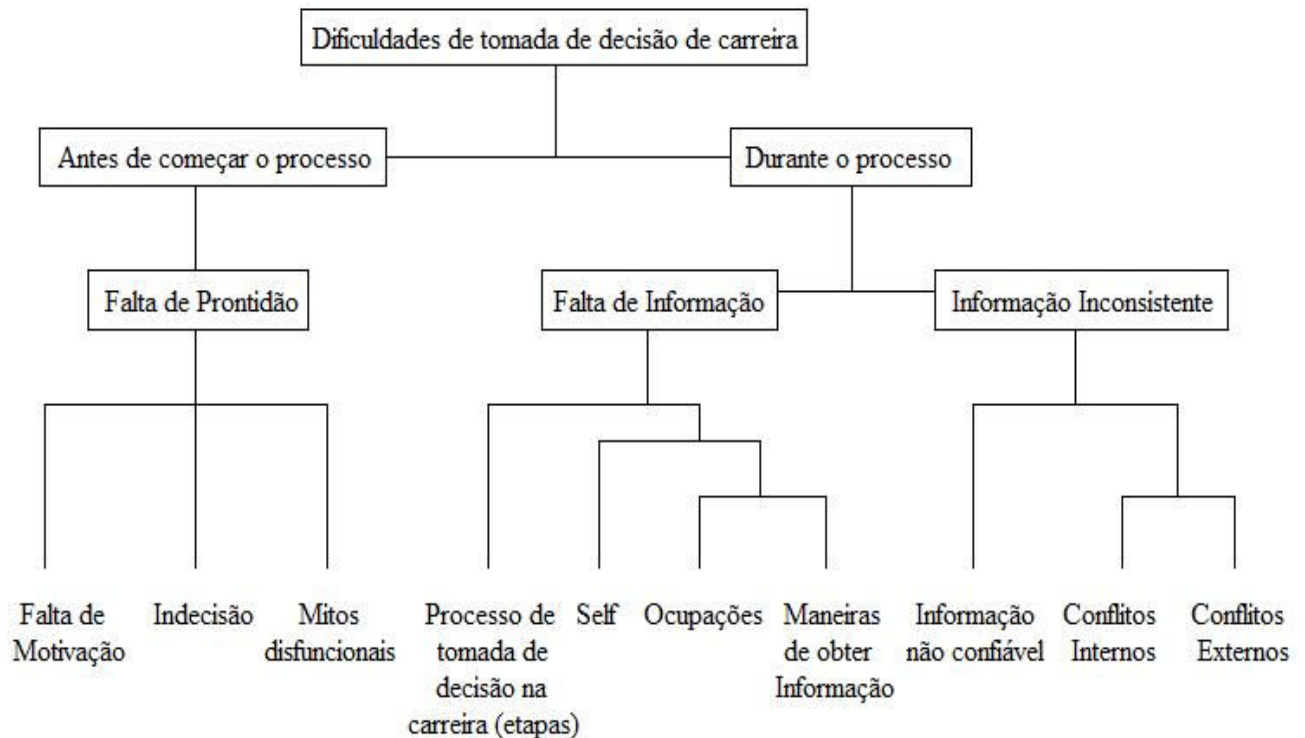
Dificuldades de tomada de decisão de carreira

Antes de começar o processo

Durante o processo

Falta de Prontidão

Falta de Informação

Informação Inconsistente

Falta de Motivação

Indecisão

Mitos disfuncionais

Processo de tomada de decisão na carreira (etapas)

Self

Ocupações

Maneiras de obter Informação

Informação não confiável

Conflitos Internos

Conflitos Externos